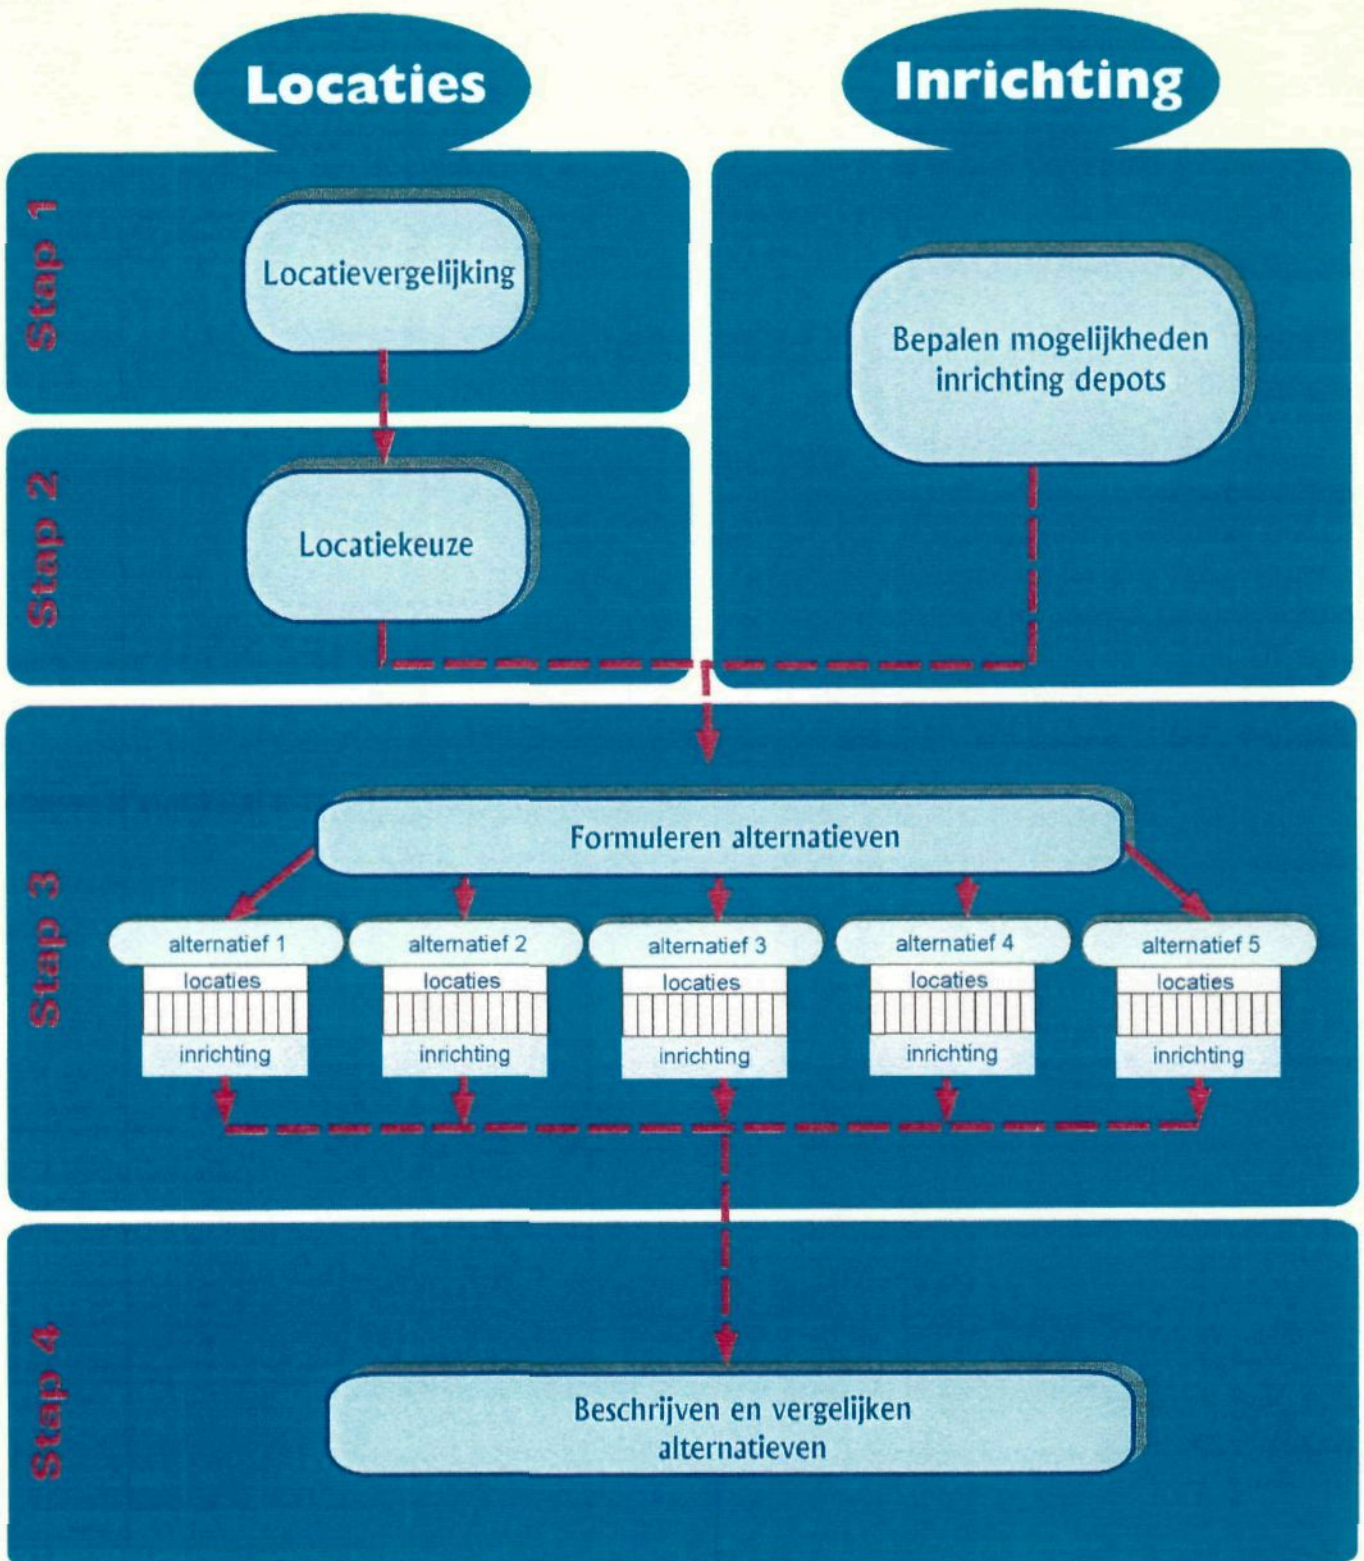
Locaties

Inrichting

Stap 1

Locatievergelijking

Bepalen mogelijkheden inrichting depots

Stap 2

Locatiekeuze

Stap 3

Formuleren alternatieven

alternatief 1
locaties
inrichting

alternatief 2
locaties
inrichting

alternatief 3
locaties
inrichting

alternatief 4
locaties
inrichting

alternatief 5
locaties
inrichting

Stap 4

Beschrijven en vergelijken alternatieven